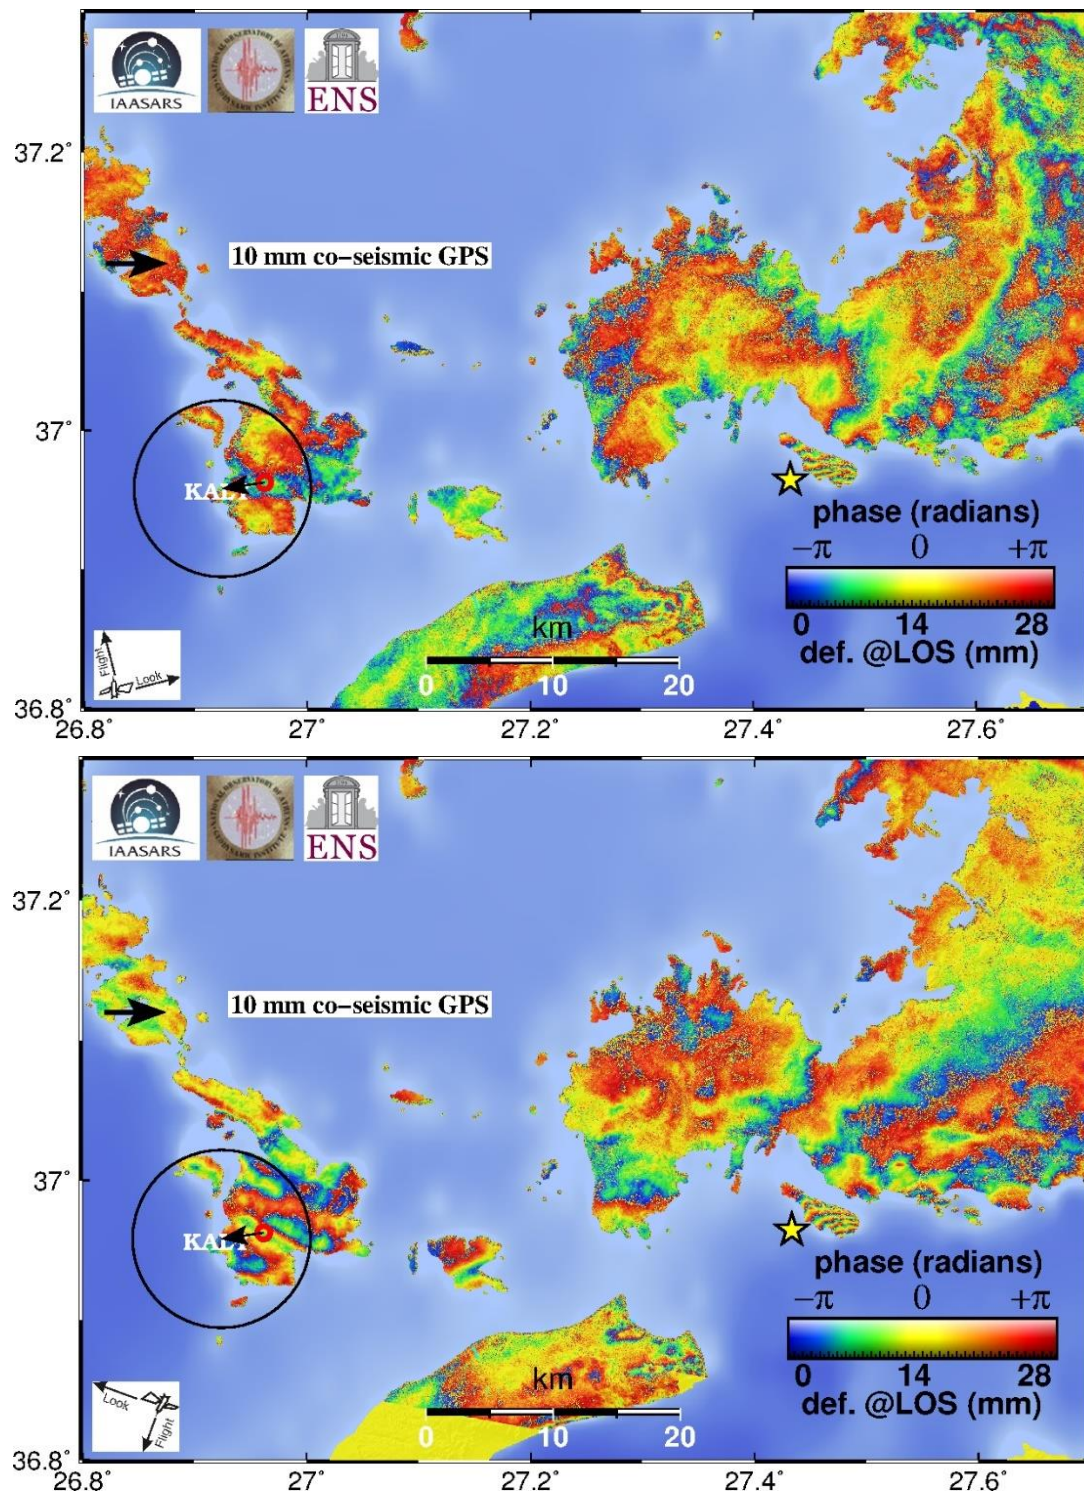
IAASARS
ENS
37.2°
10 mm co–seismic GPS
37°
KALY
phase (radians)
$-\pi$ 0 $+\pi$
0 14 28
def. @LOS (mm)
km
0 10 20
Flight
Look
36.8°
26.8° 27° 27.2° 27.4° 27.6°

IAASARS
ENS
37.2°
10 mm co–seismic GPS
37°
KALY
phase (radians)
$-\pi$ 0 $+\pi$
0 14 28
def. @LOS (mm)
km
0 10 20
Look
Flight
36.8°
26.8° 27° 27.2° 27.4° 27.6°